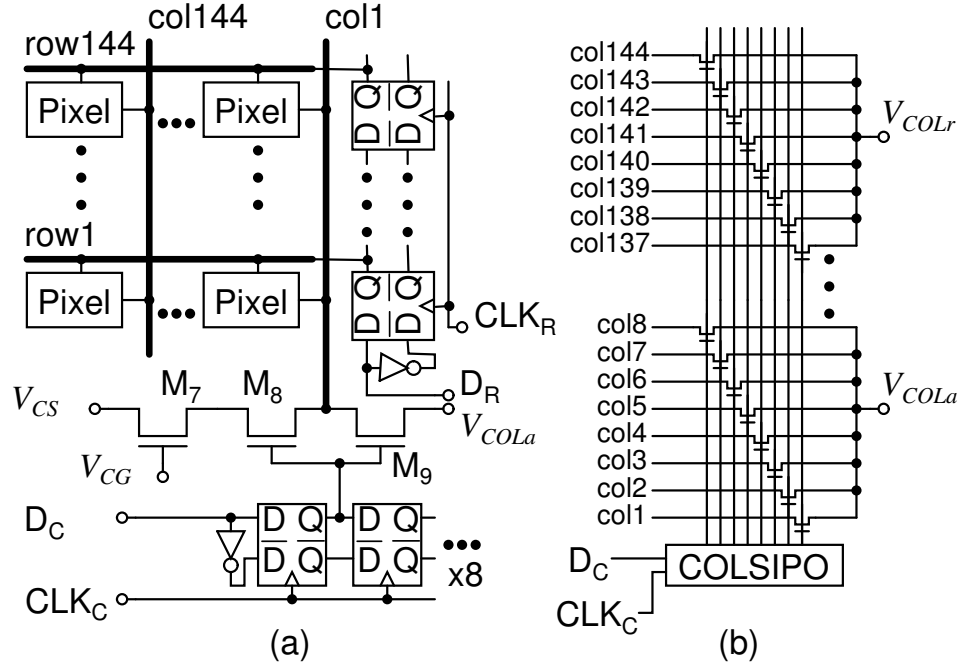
col144
col1
row144
Pixel
Pixel
row1
Pixel
Pixel
Q Q
D D
Q Q
D D
$CLK_R$
$D_R$
$V_{CS}$
$M_7$
$M_8$
$V_{COLa}$
$V_{CG}$
$M_9$
$D_C$
D Q
D Q
D Q
x8
$CLK_C$
(a)

col144
col143
col142
col141
col140
col139
col138
col137
$V_{COLr}$
col8
col7
col6
col5
col4
col3
col2
col1
$V_{COLa}$
$D_C$
COLSIPO
$CLK_C$
(b)